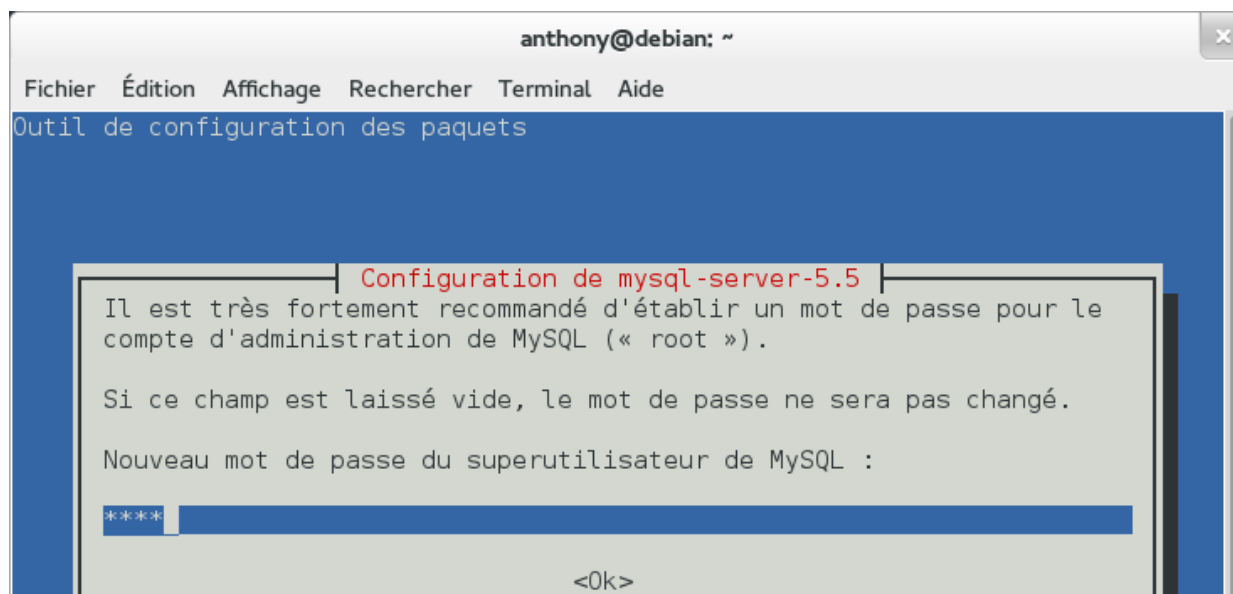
anthony@debian: ~

Fichier Édition Affichage Rechercher Terminal Aide

Outil de configuration des paquets

Configuration de mysql-server-5.5

Il est très fortement recommandé d'établir un mot de passe pour le compte d'administration de MySQL (« root »).

Si ce champ est laissé vide, le mot de passe ne sera pas changé.

Nouveau mot de passe du superutilisateur de MySQL :

****

<Ok>